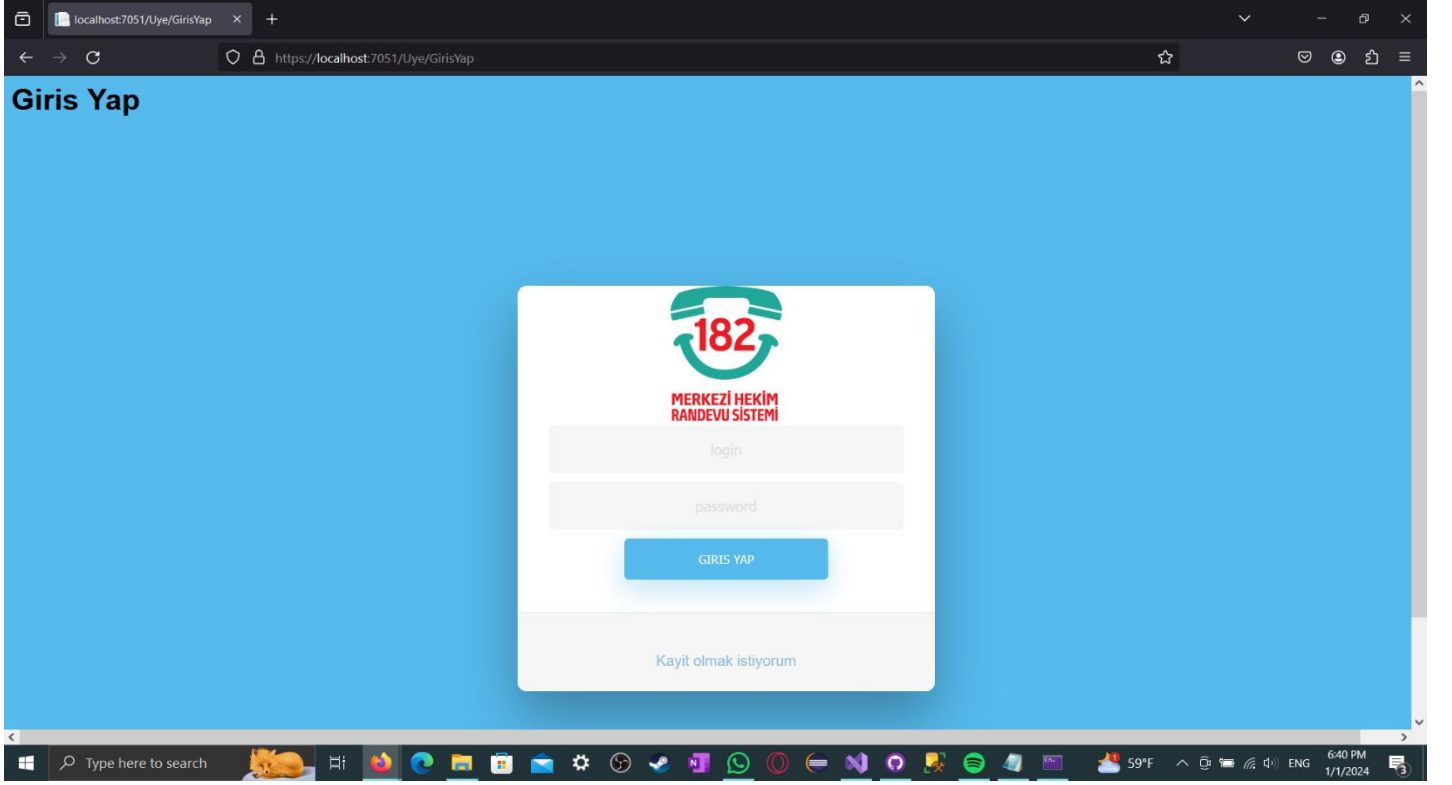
localhost:7051/Uye/GirisYap

https://localhost:7051/Uye/GirisYap

Giris Yap

182

MERKEZİ HEKİM RANDEVU SİSTEMİ

login

password

GIRIS YAP

Kayit olmak istiyorum

Type here to search

59°F

ENG

6:40 PM
1/1/2024

3